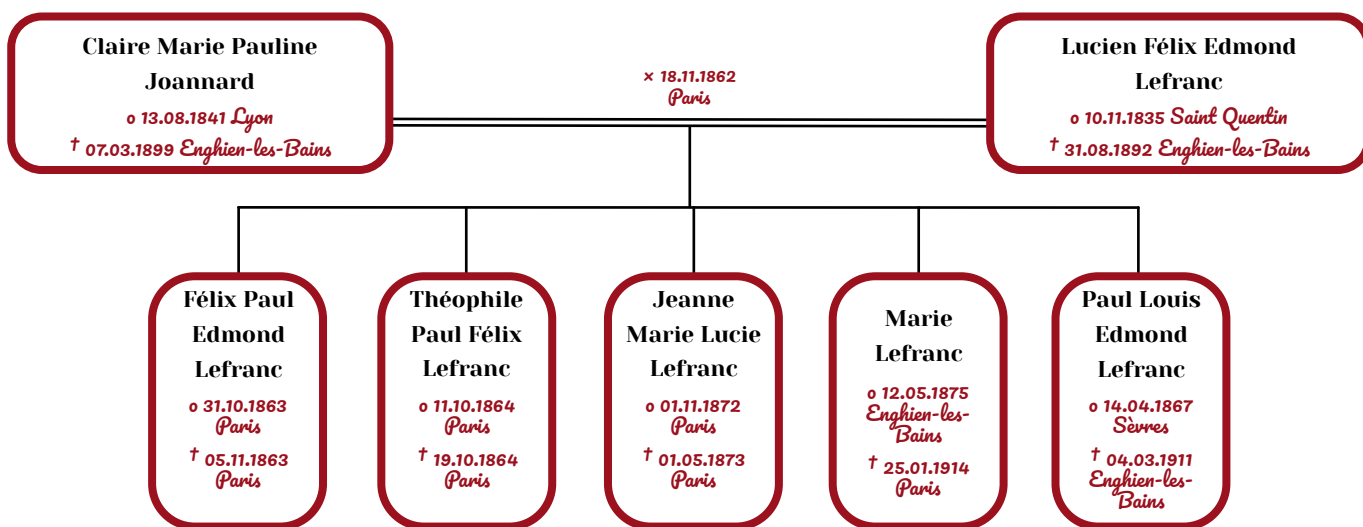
Claire Marie Pauline Joannard
o 13.08.1841 Lyon
† 07.03.1899 Enghien-les-Bains

× 18.11.1862
Paris

Lucien Félix Edmond Lefranc
o 10.11.1835 Saint Quentin
† 31.08.1892 Enghien-les-Bains

Félix Paul Edmond Lefranc
o 31.10.1863 Paris
† 05.11.1863 Paris

Théophile Paul Félix Lefranc
o 11.10.1864 Paris
† 19.10.1864 Paris

Jeanne Marie Lucie Lefranc
o 01.11.1872 Paris
† 01.05.1873 Paris

Marie Lefranc
o 12.05.1875 Enghien-les-Bains
† 25.01.1914 Paris

Paul Louis Edmond Lefranc
o 14.04.1867 Sèvres
† 04.03.1911 Enghien-les-Bains